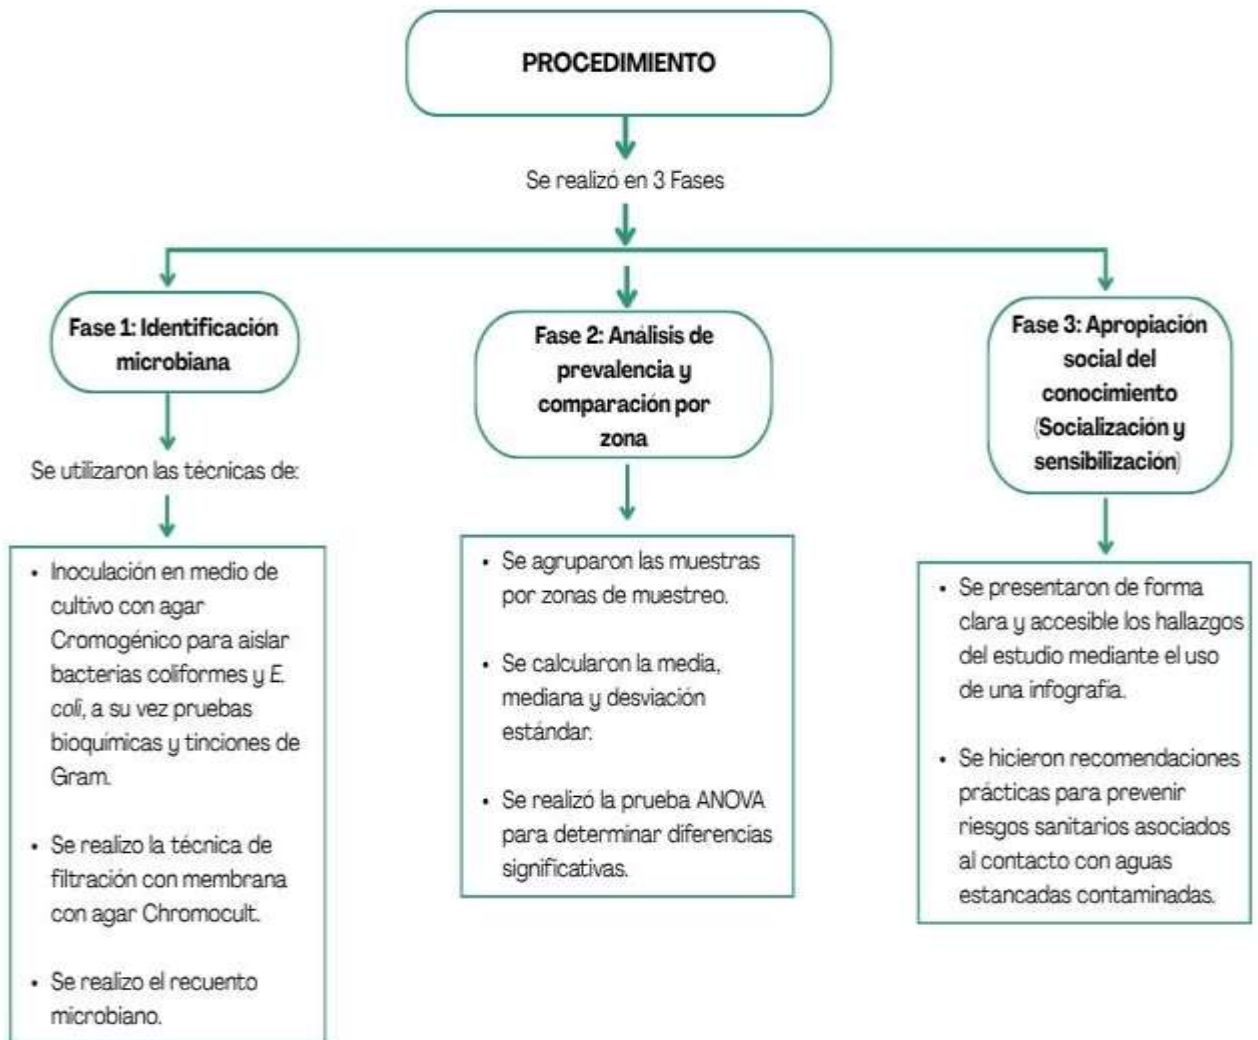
PROCEDIMIENTO

Se realizó en 3 Fases

Fase 1: Identificación microbiana

Se utilizaron las técnicas de:

- Inoculación en medio de cultivo con agar Cromogénico para aislar bacterias coliformes y E. coli, a su vez pruebas bioquímicas y tinciones de Gram.
- Se realizo la técnica de filtración con membrana con agar Chromocult.
- Se realizo el recuento microbiano.

Fase 2: Análisis de prevalencia y comparación por zona

- Se agruparon las muestras por zonas de muestreo.
- Se calcularon la media, mediana y desviación estándar.
- Se realizó la prueba ANOVA para determinar diferencias significativas.

Fase 3: Apropiación social del conocimiento (Socialización y sensibilización)

- Se presentaron de forma clara y accesible los hallazgos del estudio mediante el uso de una infografía.
- Se hicieron recomendaciones prácticas para prevenir riesgos sanitarios asociados al contacto con aguas estancadas contaminadas.